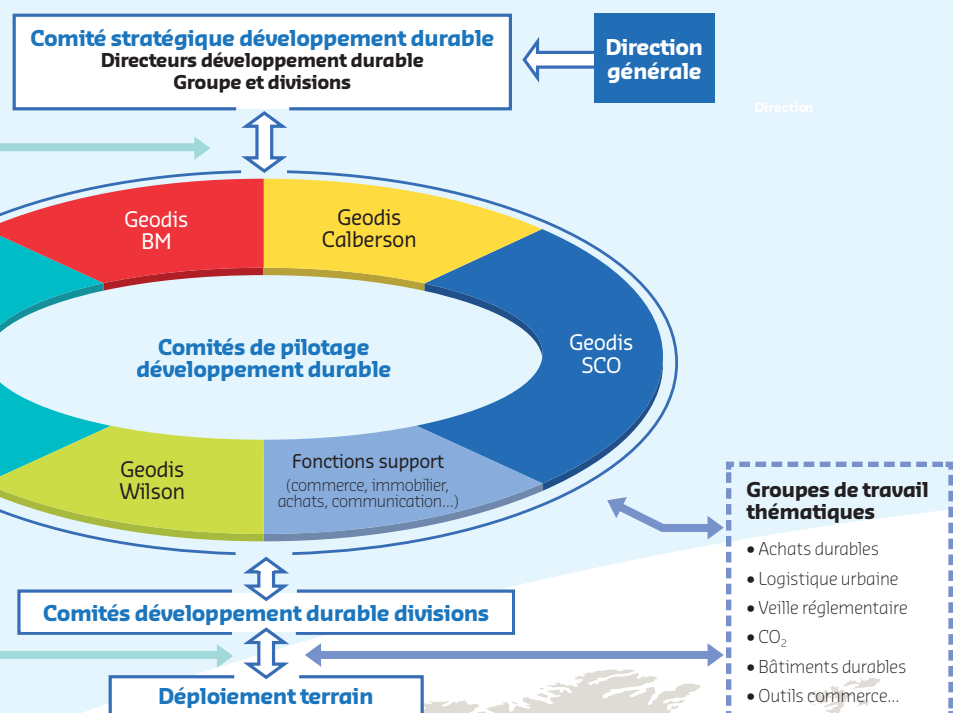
Comité stratégique développement durable
Directeurs développement durable
Groupe et divisions

Direction générale

Direction

Geodis BM

Geodis Calberson

Geodis SCO

Comités de pilotage développement durable

Geodis Wilson

Fonctions support
(commerce, immobilier, achats, communication…)

Groupes de travail thématiques
• Achats durables
• Logistique urbaine
• Veille réglementaire
• $CO_2$
• Bâtiments durables
• Outils commerce…

Comités développement durable divisions

Déploiement terrain